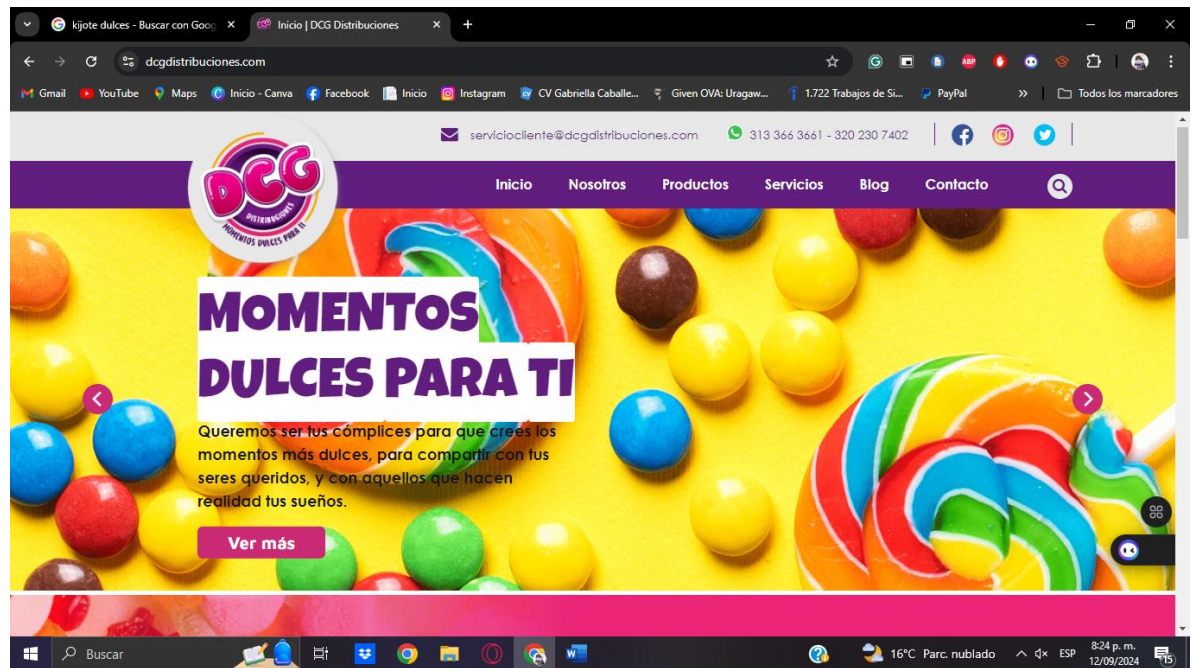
kijote dulces - Buscar con Goog ×
Inicio | DCG Distribuciones ×
dcgdistribuciones.com
Gmail YouTube Maps Inicio - Canva Facebook Inicio Instagram CV Gabriella Caballe... Given OVA: Uragaw... 1.722 Trabajos de Si... PayPal » Todos los marcadores

serviciocliente@dcgdistribuciones.com 313 366 3661 - 320 230 7402

DCG DISTRIBUCIONES MOMENTOS DULCES PARA TI

Inicio Nosotros Productos Servicios Blog Contacto

MOMENTOS DULCES PARA TI

Queremos ser tus cómplices para que crees los momentos más dulces, para compartir con tus seres queridos, y con aquellos que hacen realidad tus sueños.

Ver más

Buscar
16°C Parc. nublado ESP 8:24 p. m. 12/09/2024 15